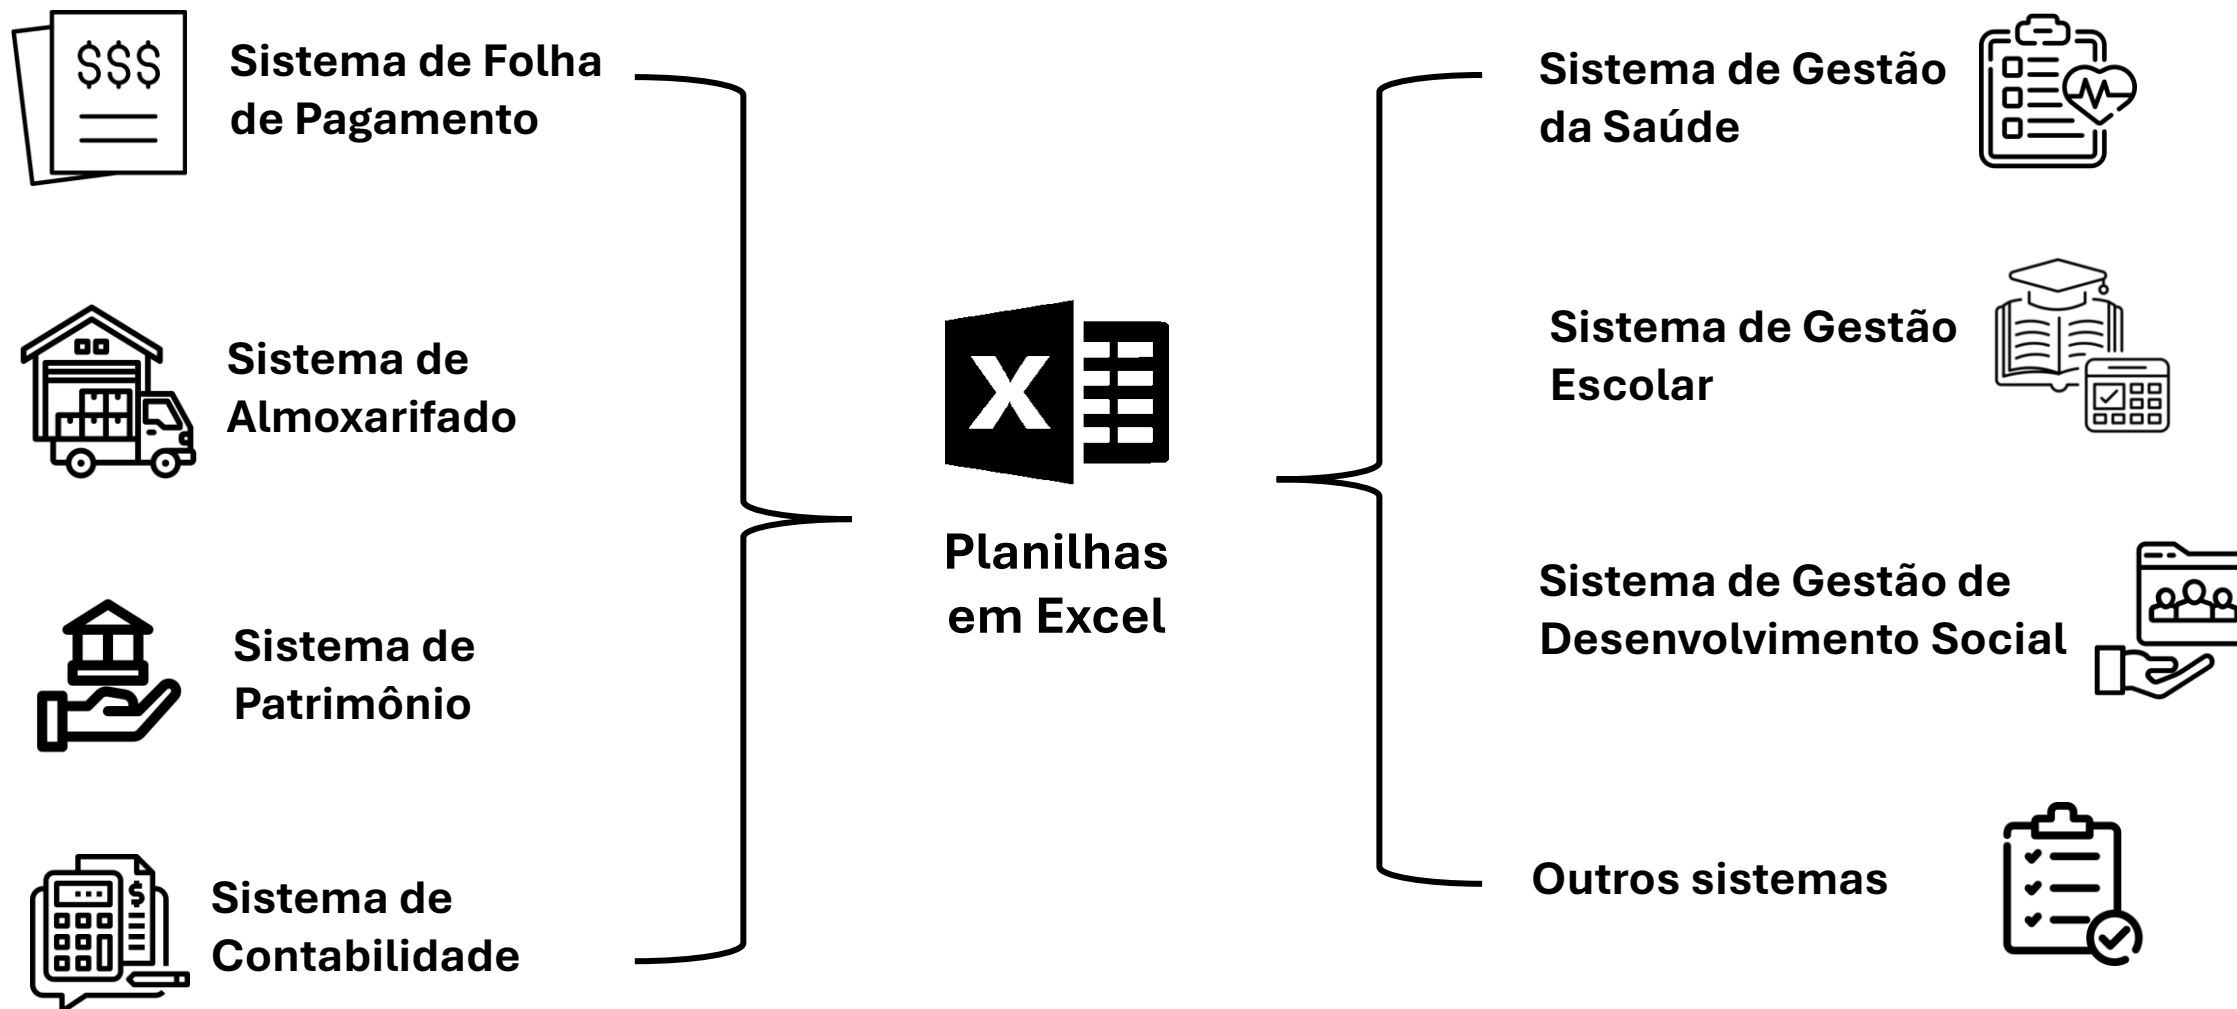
$$$

Sistema de Folha de Pagamento

Sistema de Almoxarifado

Sistema de Patrimônio

Sistema de Contabilidade

X

Planilhas em Excel

Sistema de Gestão da Saúde

Sistema de Gestão Escolar

Sistema de Gestão de Desenvolvimento Social

Outros sistemas